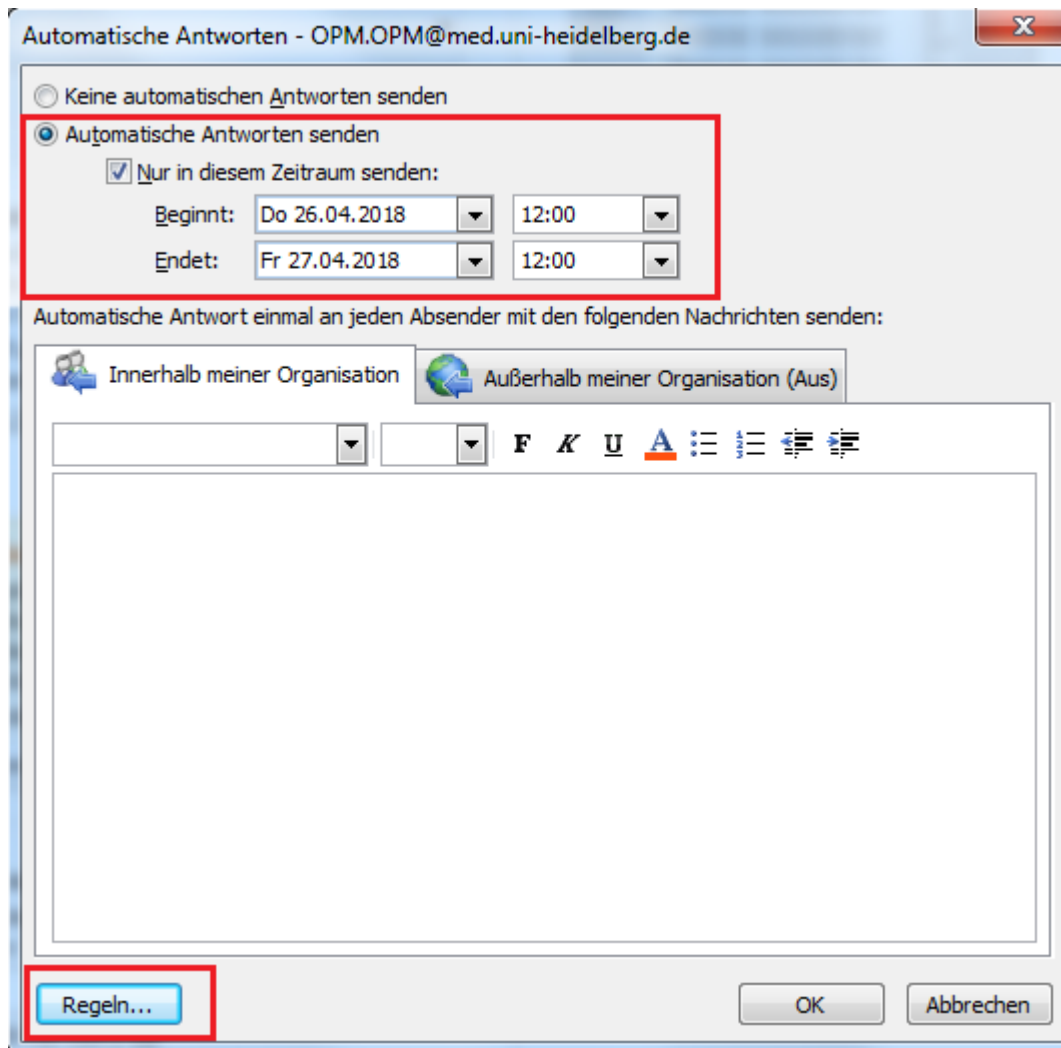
Automatische Antworten - OPM.OPM@med.uni-heidelberg.de

Keine automatischen Antworten senden

Automatische Antworten senden

Nur in diesem Zeitraum senden:

Beginnt: Do 26.04.2018 12:00

Endet: Fr 27.04.2018 12:00

Automatische Antwort einmal an jeden Absender mit den folgenden Nachrichten senden:

Innerhalb meiner Organisation

Außerhalb meiner Organisation (Aus)

F K U A

Regeln...

OK

Abbrechen